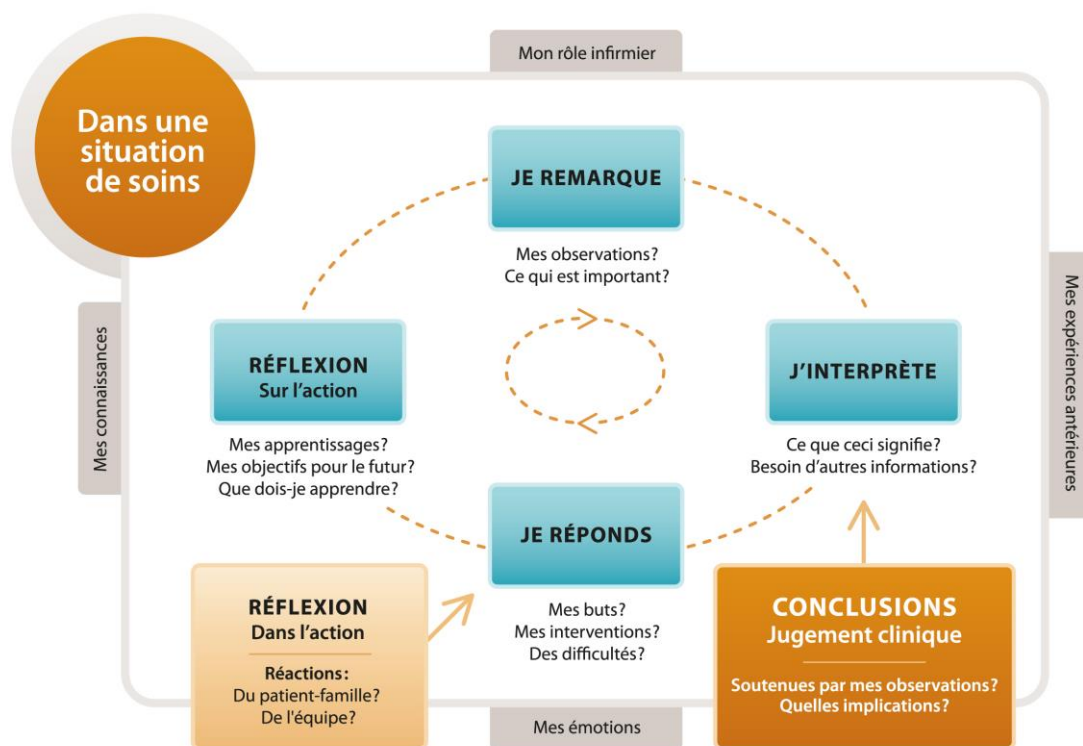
Dans une situation de soins

Mon rôle infirmier

JE REMARQUE

Mes observations?
Ce qui est important?

Mes connaissances

RÉFLEXION
Sur l'action

Mes apprentissages?
Mes objectifs pour le futur?
Que dois-je apprendre?

J'INTERPRÈTE

Ce que ceci signifie?
Besoin d'autres informations?

Mes expériences antérieures

JE RÉPONDS

Mes buts?
Mes interventions?
Des difficultés?

RÉFLEXION
Dans l'action

Réactions:
Du patient-famille?
De l'équipe?

CONCLUSIONS
Jugement clinique

Soutenues par mes observations?
Quelles implications?

Mes émotions